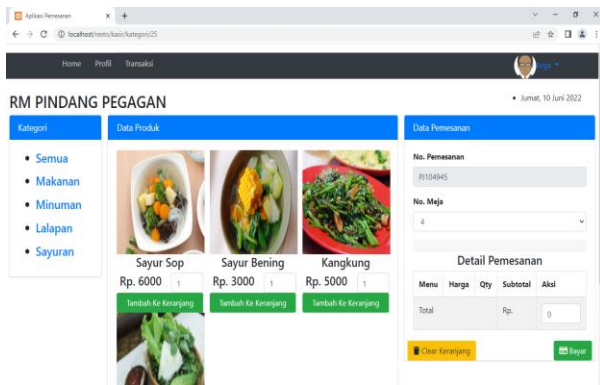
Aplikasi Pemesanan × +

localhost/resto/kasir/kategori/25

Home Profil Transaksi

Jurnal ▾

RM PINDANG PEGAGAN

• Jumat, 10 Juni 2022

Kategori

- Semua
- Makanan
- Minuman
- Lalapan
- Sayuran

Data Produk

Sayur Sop
Rp. 6000 1
Tambah Ke Keranjang

Sayur Bening
Rp. 3000 1
Tambah Ke Keranjang

Kangkung
Rp. 5000 1
Tambah Ke Keranjang

Data Pemesanan

No. Pemesanan

PJ104945

No. Meja

4

Detail Pemesanan

| Menu | Harga | Qty | Subtotal | Aksi |
|---|---|---|---|---|
| Total | | | Rp. | 0 |

Clear Keranjang

Bayar